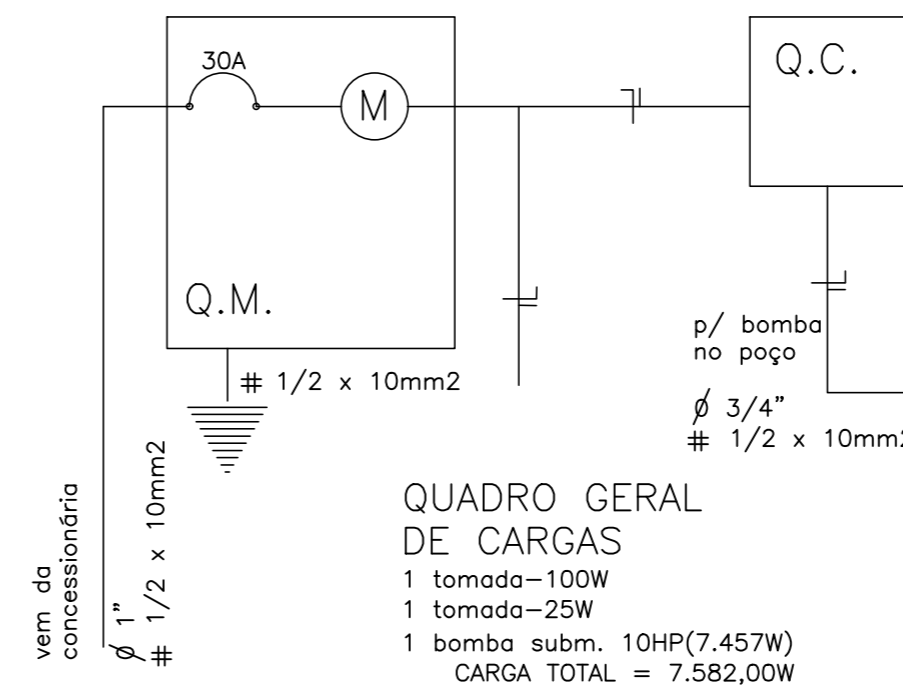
30A

M

Q.C.

Q.M.

# 1/2 x 10mm2

p/ bomba
no poço

∅ 3/4"
# 1/2 x 10mm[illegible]

vem da
concessionária

∅ 1"
# 1/2 x 10mm2

QUADRO GERAL
DE CARGAS
1 tomada–100W
1 tomada–25W
1 bomba subm. 10HP(7.457W)
CARGA TOTAL = 7.582,00W